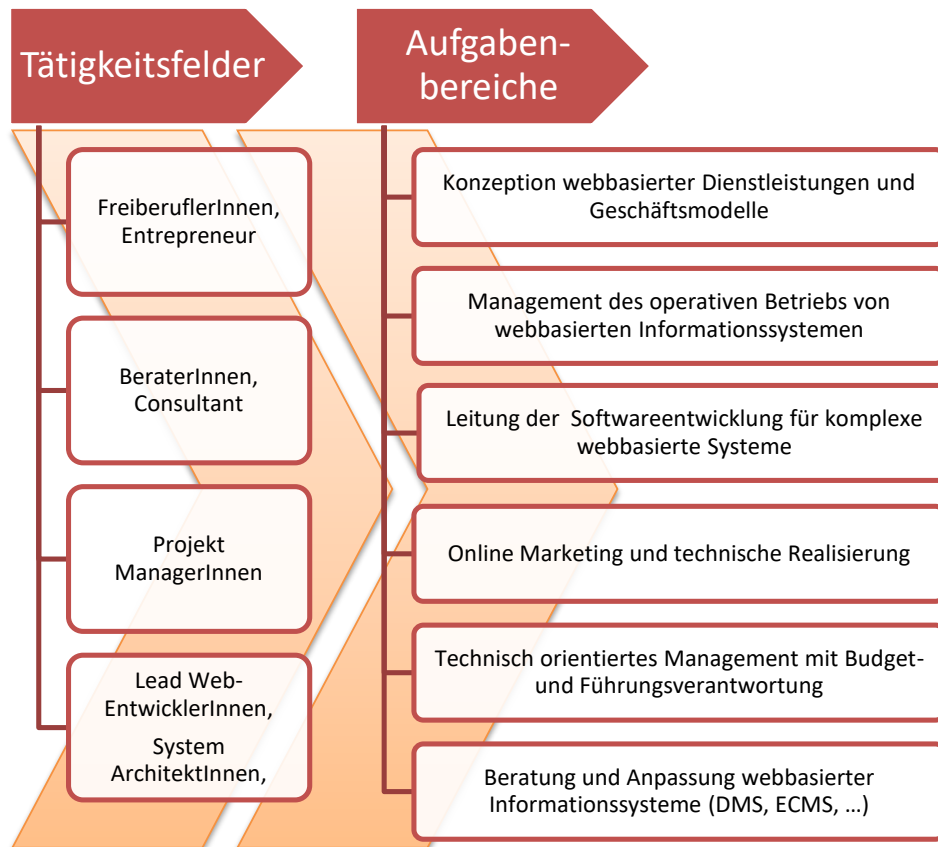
Tätigkeitsfelder

Aufgabenbereiche

FreiberuflerInnen, Entrepreneur

BeraterInnen, Consultant

Projekt ManagerInnen

Lead Web-EntwicklerInnen,

System ArchitektInnen,

Konzeption webbasierter Dienstleistungen und Geschäftsmodelle

Management des operativen Betriebs von webbasierten Informationssystemen

Leitung der Softwareentwicklung für komplexe webbasierte Systeme

Online Marketing und technische Realisierung

Technisch orientiertes Management mit Budget- und Führungsverantwortung

Beratung und Anpassung webbasierter Informationssysteme (DMS, ECMS, …)